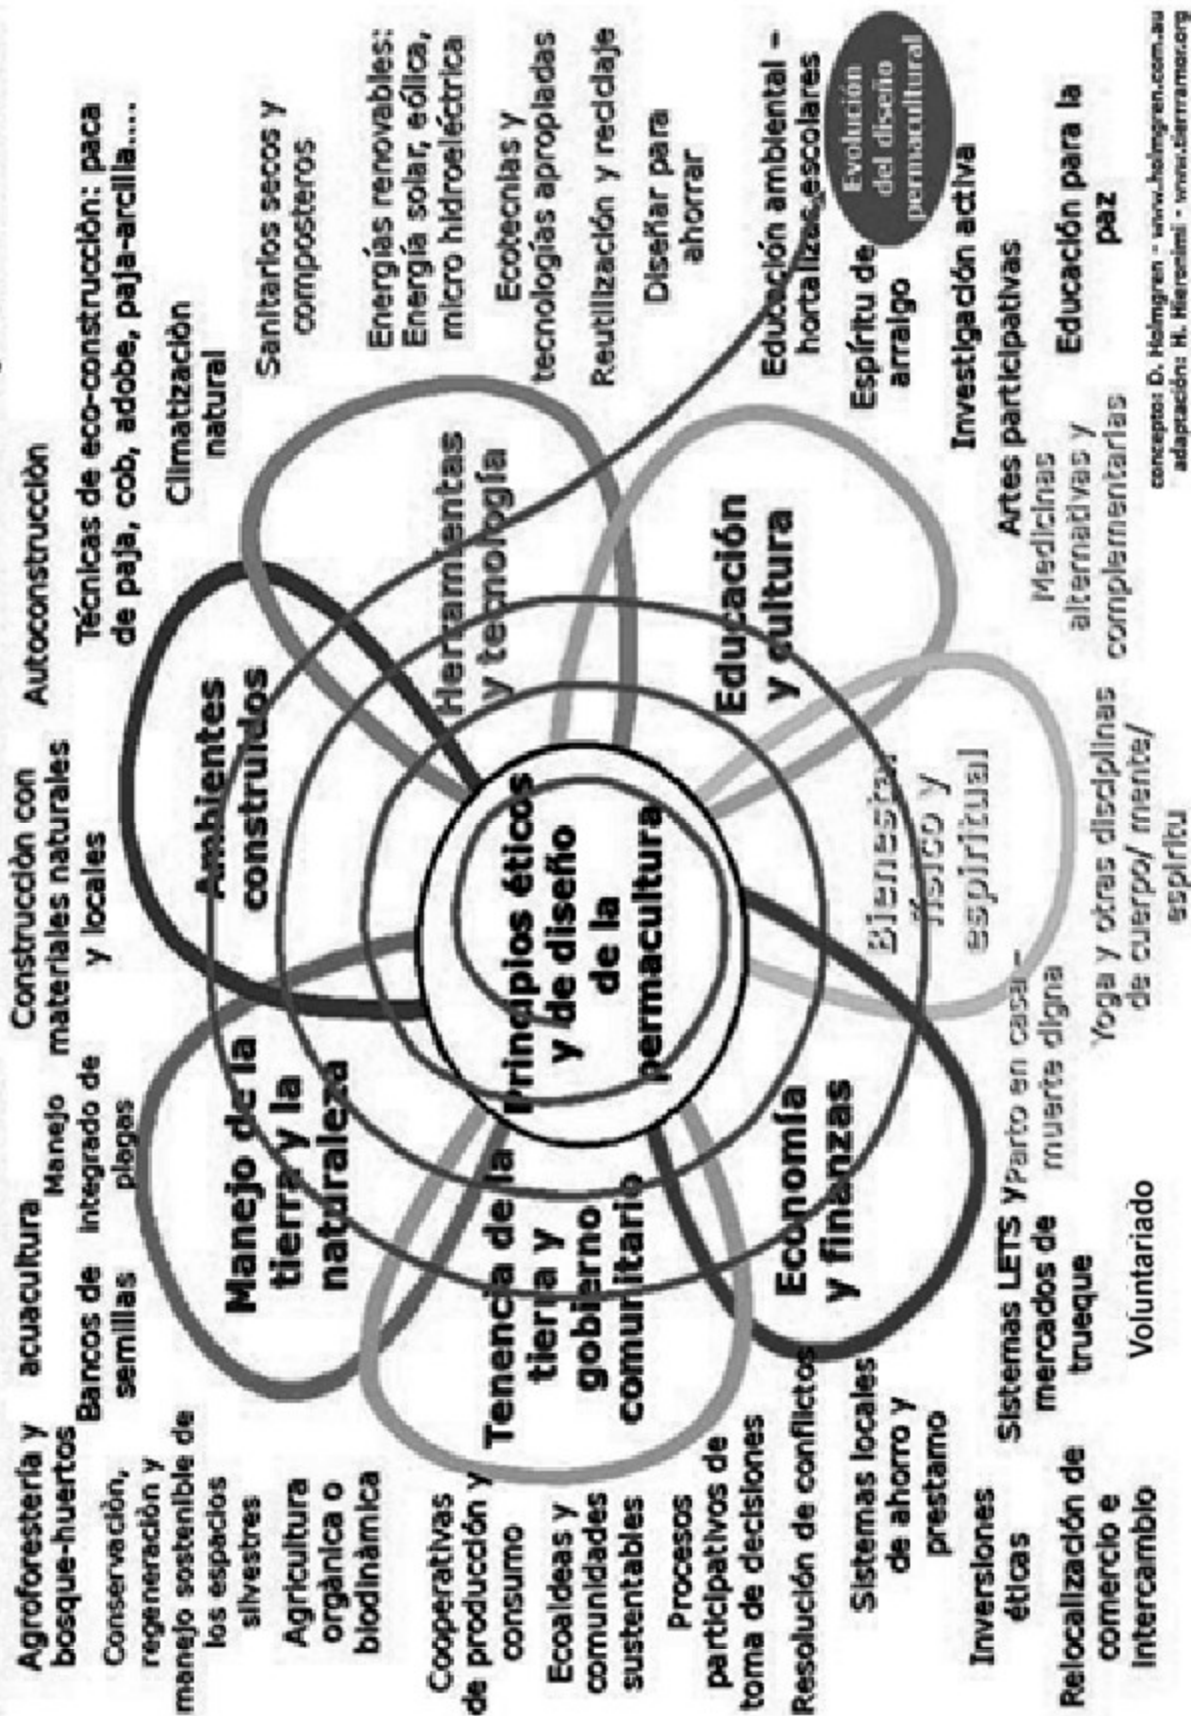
Principios éticos y de diseño de la permacultura

Manejo de la tierra y la naturaleza

Ambientes construidos

Herramientas y tecnología

Educación y cultura

Bienestar físico y espiritual

Economía y finanzas

Tenencia de la tierra y gobierno comunitario

Agroforestería y bosque-huertos

Bancos de semillas

acuacultura

Manejo integrado de plagas

Conservación, regeneración y manejo sostenible de los espacios silvestres

Agricultura orgánica o biodinámica

Construcción con materiales naturales y locales

Autoconstrucción

Técnicas de eco-construcción: paca de paja, cob, adobe, paja-arcilla....

Climatización natural

Sanitarios secos y composteros

Energías renovables: Energía solar, eólica, micro hidroeléctrica

Ecotecnias y tecnologías apropiadas

Reutilización y reciclaje

Diseñar para ahorrar

Educación ambiental – hortalizas escolares

Evolución del diseño permacultural

Espíritu de arraigo

Investigación activa

Artes participativas

Educación para la paz

Medicinas alternativas y complementarias

Yoga y otras disciplinas de cuerpo/ mente/ espíritu

Parto en casa – muerte digna

Sistemas LETS y mercados de trueque

Voluntariado

Sistemas locales de ahorro y prestamo

Inversiones éticas

Relocalización de comercio e intercambio

Resolución de conflictos

Cooperativas de producción y consumo

Ecoaldeas y comunidades sustentables

Procesos participativos de toma de decisiones

concepto: D. Holmgren - www.holmgren.com.au
adaptación: H. Hieronimi - www.tierramor.org